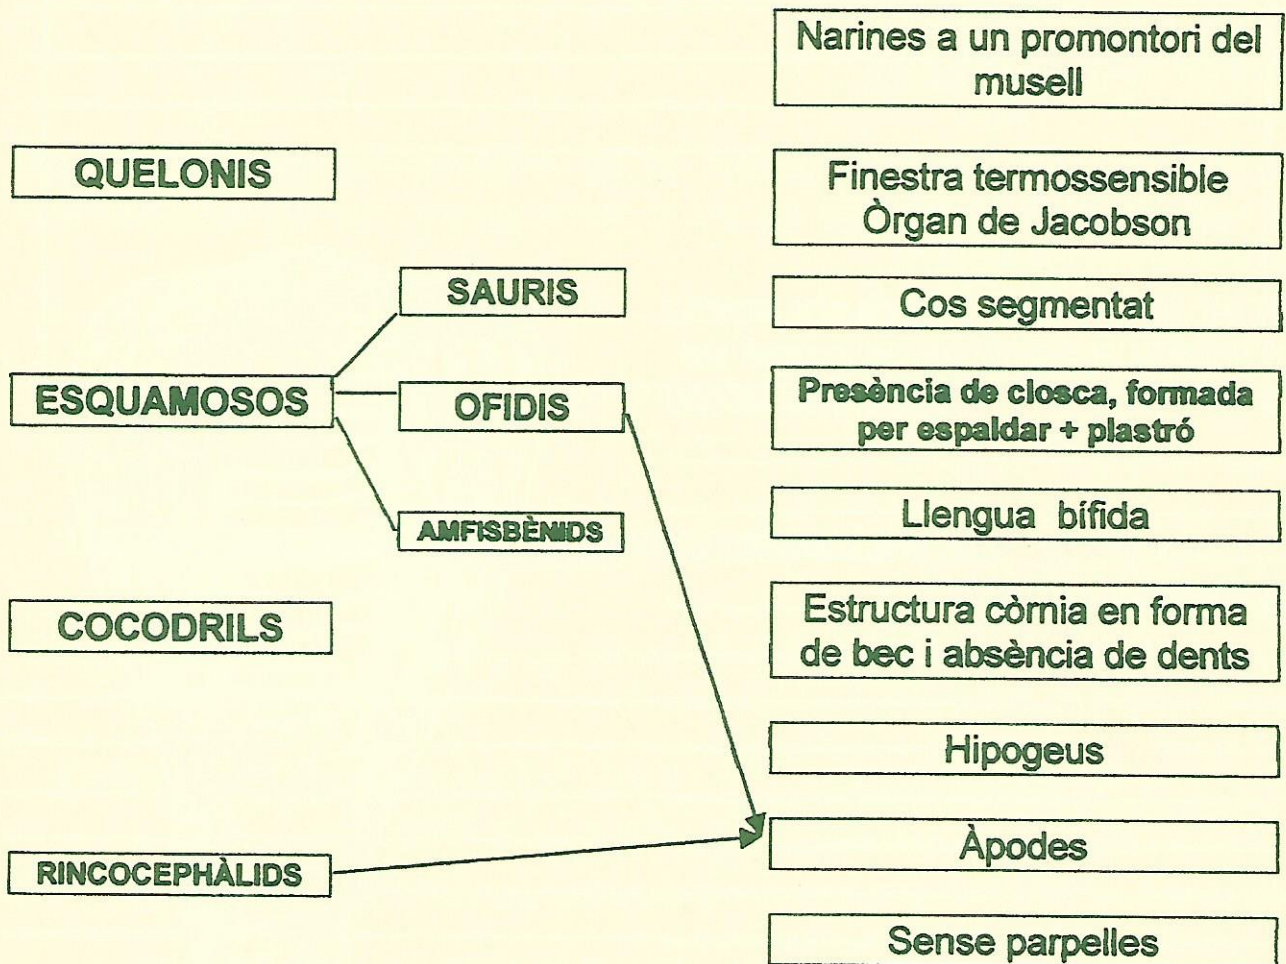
QUELONIS

ESQUAMOSOS

SAURIS

OFIDIS

AMFISBÈNIDS

COCODRILS

RINCOCEPHÀLIDS

Narines a un promontori del musell

Finestra termossensible
Òrgan de Jacobson

Cos segmentat

Presència de closca, formada per espaldar + plastró

Llengua bífida

Estructura còrnia en forma de bec i absència de dents

Hipogeus

Àpodes

Sense parpelles